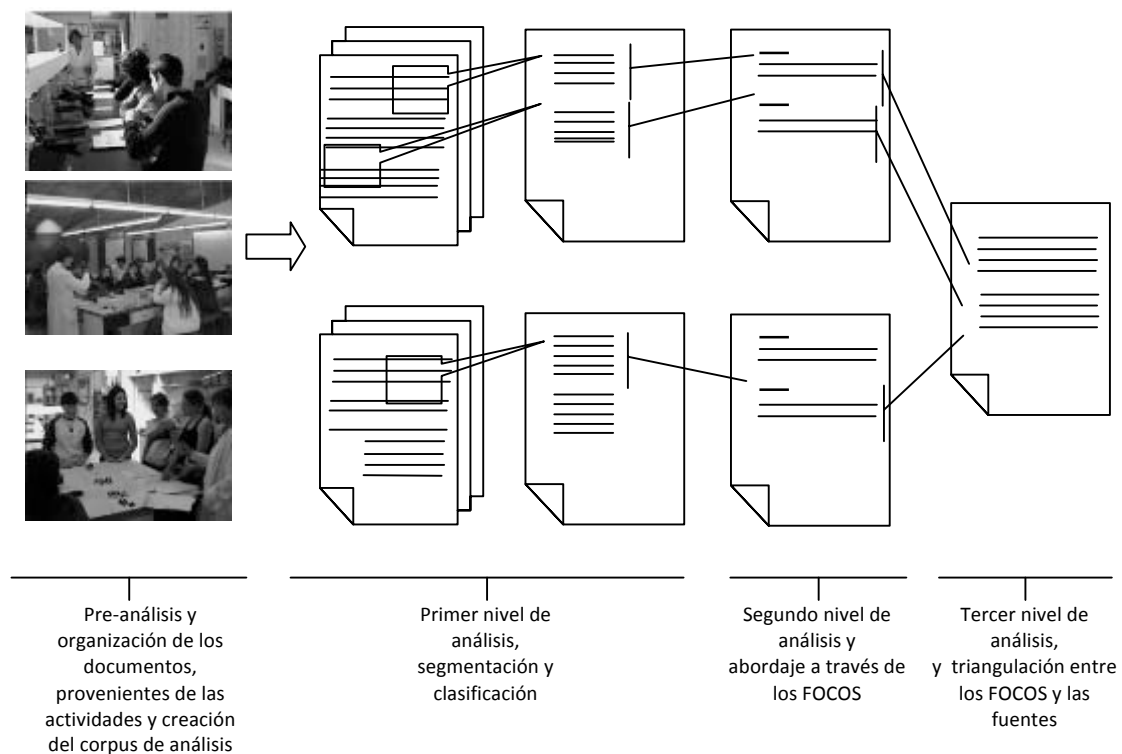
Pre-análisis y organización de los documentos, provenientes de las actividades y creación del corpus de análisis

Primer nivel de análisis, segmentación y clasificación

Segundo nivel de análisis y abordaje a través de los FOCOS

Tercer nivel de análisis, y triangulación entre los FOCOS y las fuentes